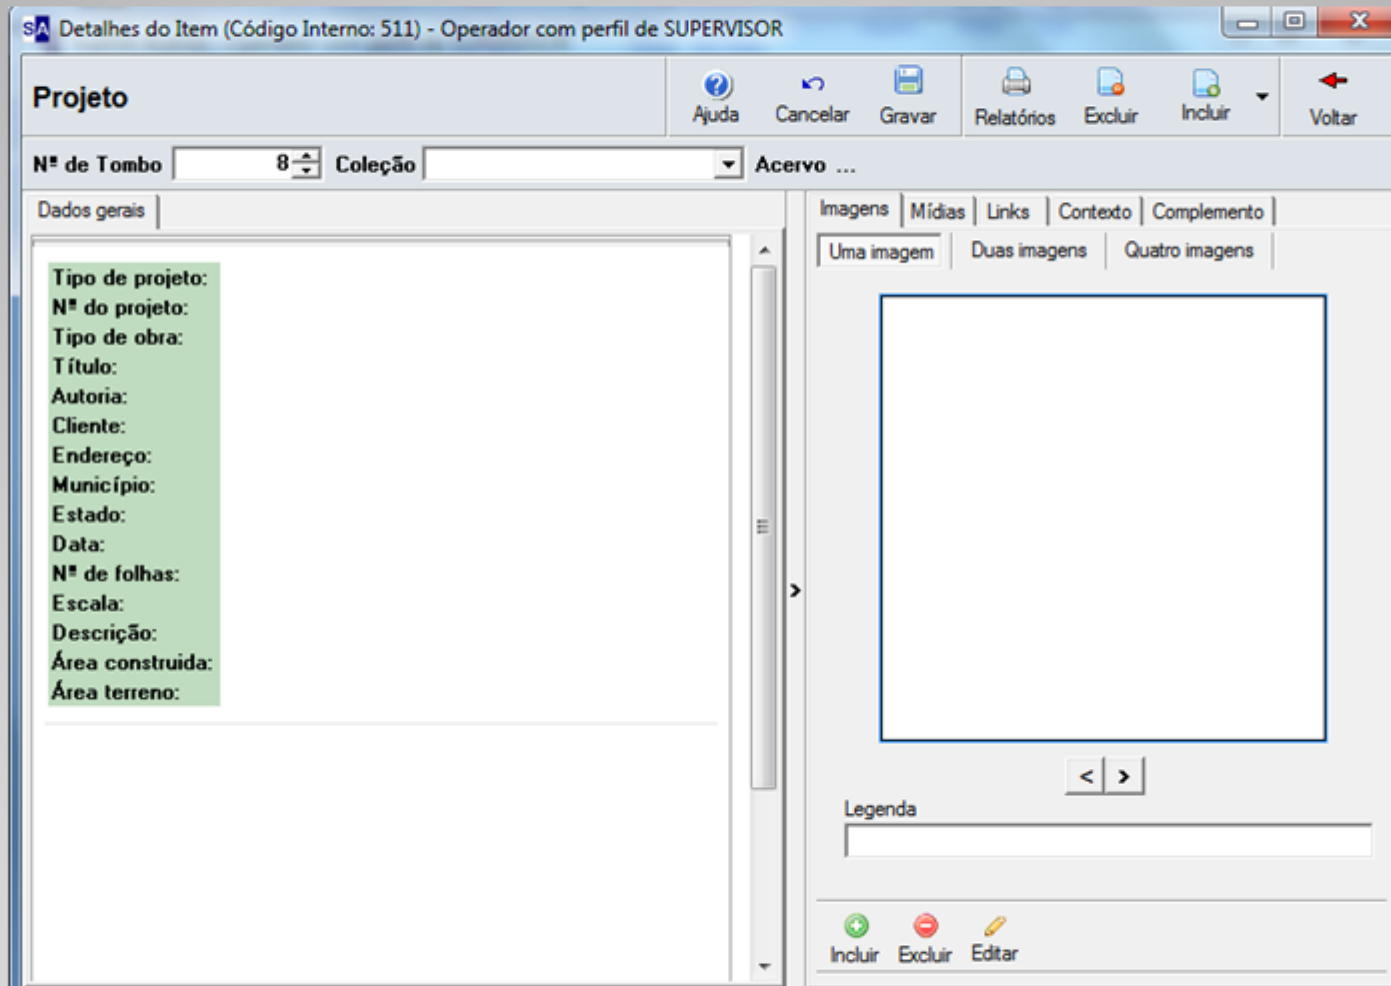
SA Detalhes do Item (Código Interno: 511) - Operador com perfil de SUPERVISOR

Projeto

Ajuda Cancelar Gravar Relatórios Excluir Incluir Voltar

Nº de Tombo 8 Coleção Acervo ...

Dados gerais

Tipo de projeto:
Nº do projeto:
Tipo de obra:
Título:
Autoria:
Cliente:
Endereço:
Município:
Estado:
Data:
Nº de folhas:
Escala:
Descrição:
Área construida:
Área terreno:

Imagens | Mídias | Links | Contexto | Complemento

Uma imagem | Duas imagens | Quatro imagens

< >

Legenda

Incluir Excluir Editar